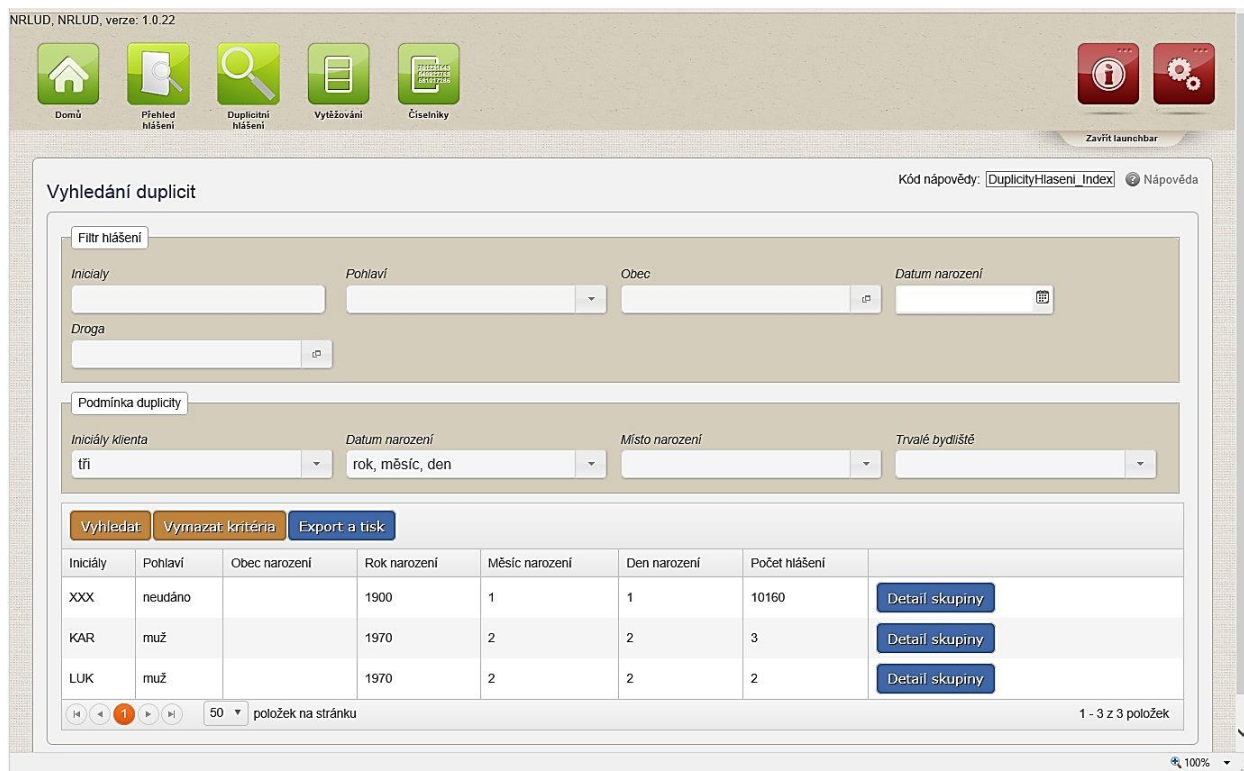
NRLUD, NRLUD, verze: 1.0.22

Domů
Přehled hlášení
Duplicitní hlášení
Vytěžování
Číselníky

Zavřít launchbar

Vyhledání duplicit

Kód nápovědy: DuplicityHlaseni_Index Nápověda

Filtr hlášení

Iniciály
Pohlaví
Obec
Datum narození
Droga

Podmínka duplicity

Iniciály klienta
tři
Datum narození
rok, měsíc, den
Místo narození
Trvalé bydliště

Vyhledat Vymazat kritéria Export a tisk

| Iniciály | Pohlaví | Obec narození | Rok narození | Měsíc narození | Den narození | Počet hlášení | |
|---|---|---|---|---|---|---|---|
| XXX | neudáno | | 1900 | 1 | 1 | 10160 | Detail skupiny |
| KAR | muž | | 1970 | 2 | 2 | 3 | Detail skupiny |
| LUK | muž | | 1970 | 2 | 2 | 2 | Detail skupiny |

1 50 položek na stránku 1 - 3 z 3 položek

100%